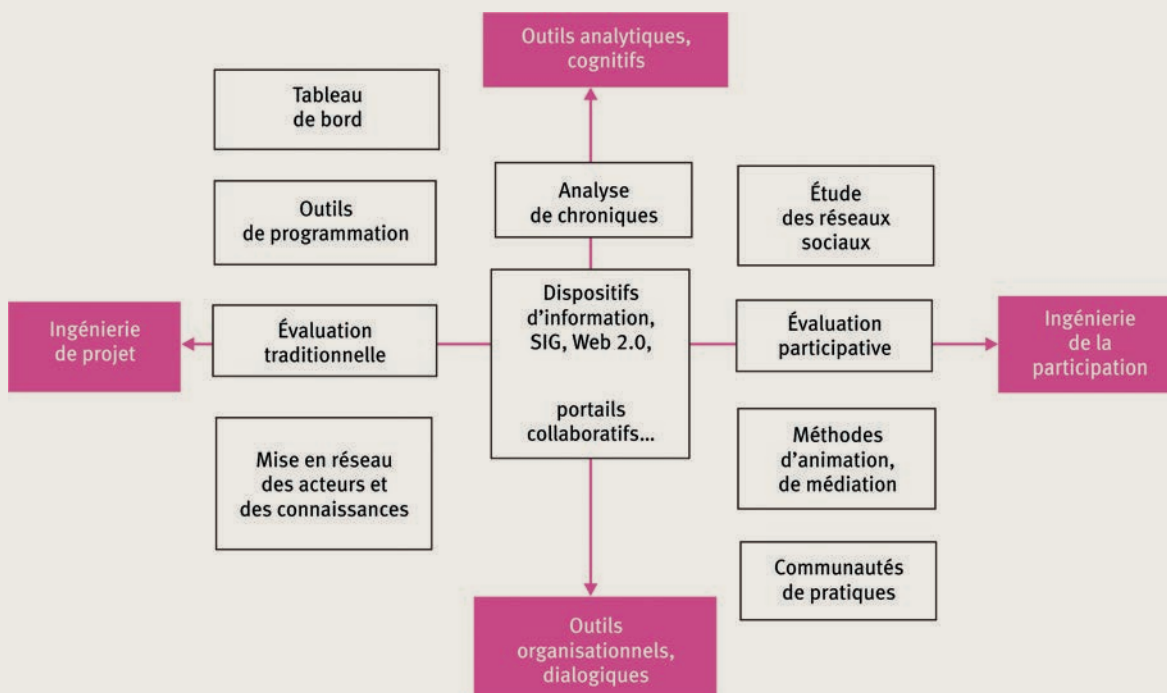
Outils analytiques, cognitifs

Tableau de bord

Outils de programmation

Analyse de chroniques

Étude des réseaux sociaux

Ingénierie de projet

Évaluation traditionnelle

Dispositifs d'information, SIG, Web 2.0,

portails collaboratifs...

Évaluation participative

Ingénierie de la participation

Mise en réseau des acteurs et des connaissances

Méthodes d'animation, de médiation

Communautés de pratiques

Outils organisationnels, dialogiques